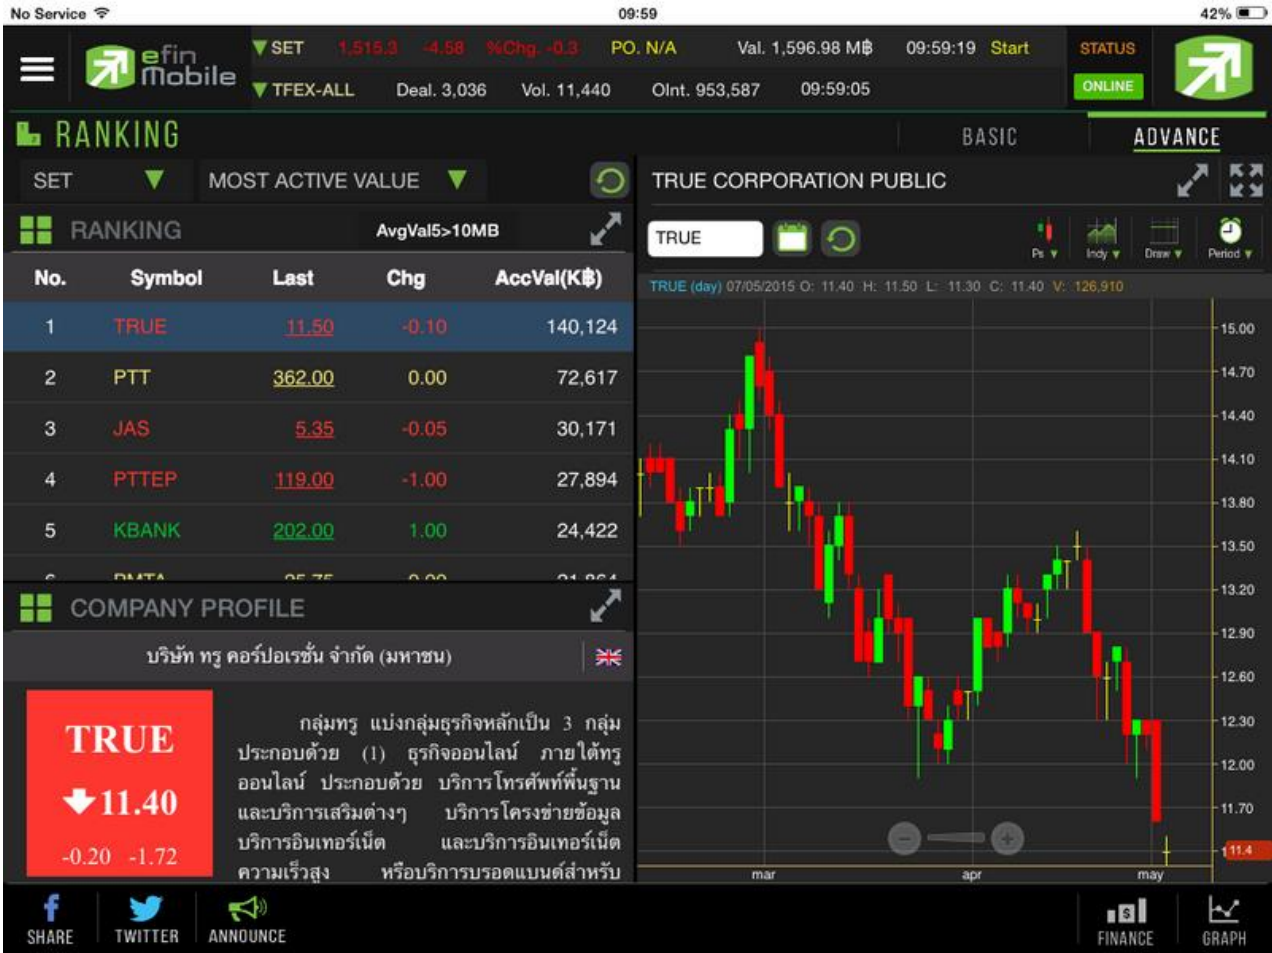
No Service
09:59
42%

efin Mobile
SET 1,515.3 -4.58 %Chg. -0.3 PO. N/A Val. 1,596.98 M฿ 09:59:19 Start
TFEX-ALL Deal. 3,036 Vol. 11,440 OInt. 953,587 09:59:05
STATUS
ONLINE

RANKING
BASIC
ADVANCE

SET
MOST ACTIVE VALUE

RANKING
AvgVal5>10MB

| No. | Symbol | Last | Chg | AccVal(K฿) |
|---|---|---|---|---|
| 1 | TRUE | 11.50 | -0.10 | 140,124 |
| 2 | PTT | 362.00 | 0.00 | 72,617 |
| 3 | JAS | 5.35 | -0.05 | 30,171 |
| 4 | PTTEP | 119.00 | -1.00 | 27,894 |
| 5 | KBANK | 202.00 | 1.00 | 24,422 |
| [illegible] | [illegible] | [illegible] | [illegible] | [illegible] |

COMPANY PROFILE
บริษัท ทรู คอร์ปอเรชั่น จำกัด (มหาชน)

TRUE
11.40
-0.20 -1.72

กลุ่มทรู แบ่งกลุ่มธุรกิจหลักเป็น 3 กลุ่ม ประกอบด้วย (1) ธุรกิจออนไลน์ ภายใต้ทรูออนไลน์ ประกอบด้วย บริการโทรศัพท์พื้นฐาน และบริการเสริมต่างๆ บริการโครงข่ายข้อมูล บริการอินเทอร์เน็ต และบริการอินเทอร์เน็ตความเร็วสูง หรือบริการบรอดแบนด์สำหรับ

TRUE CORPORATION PUBLIC
TRUE
Ps Indy Draw Period
TRUE (day) 07/05/2015 O: 11.40 H: 11.50 L: 11.30 C: 11.40 V: 126,910
15.00
14.70
14.40
14.10
13.80
13.50
13.20
12.90
12.60
12.30
12.00
11.70
11.4
mar
apr
may

SHARE
TWITTER
ANNOUNCE
FINANCE
GRAPH